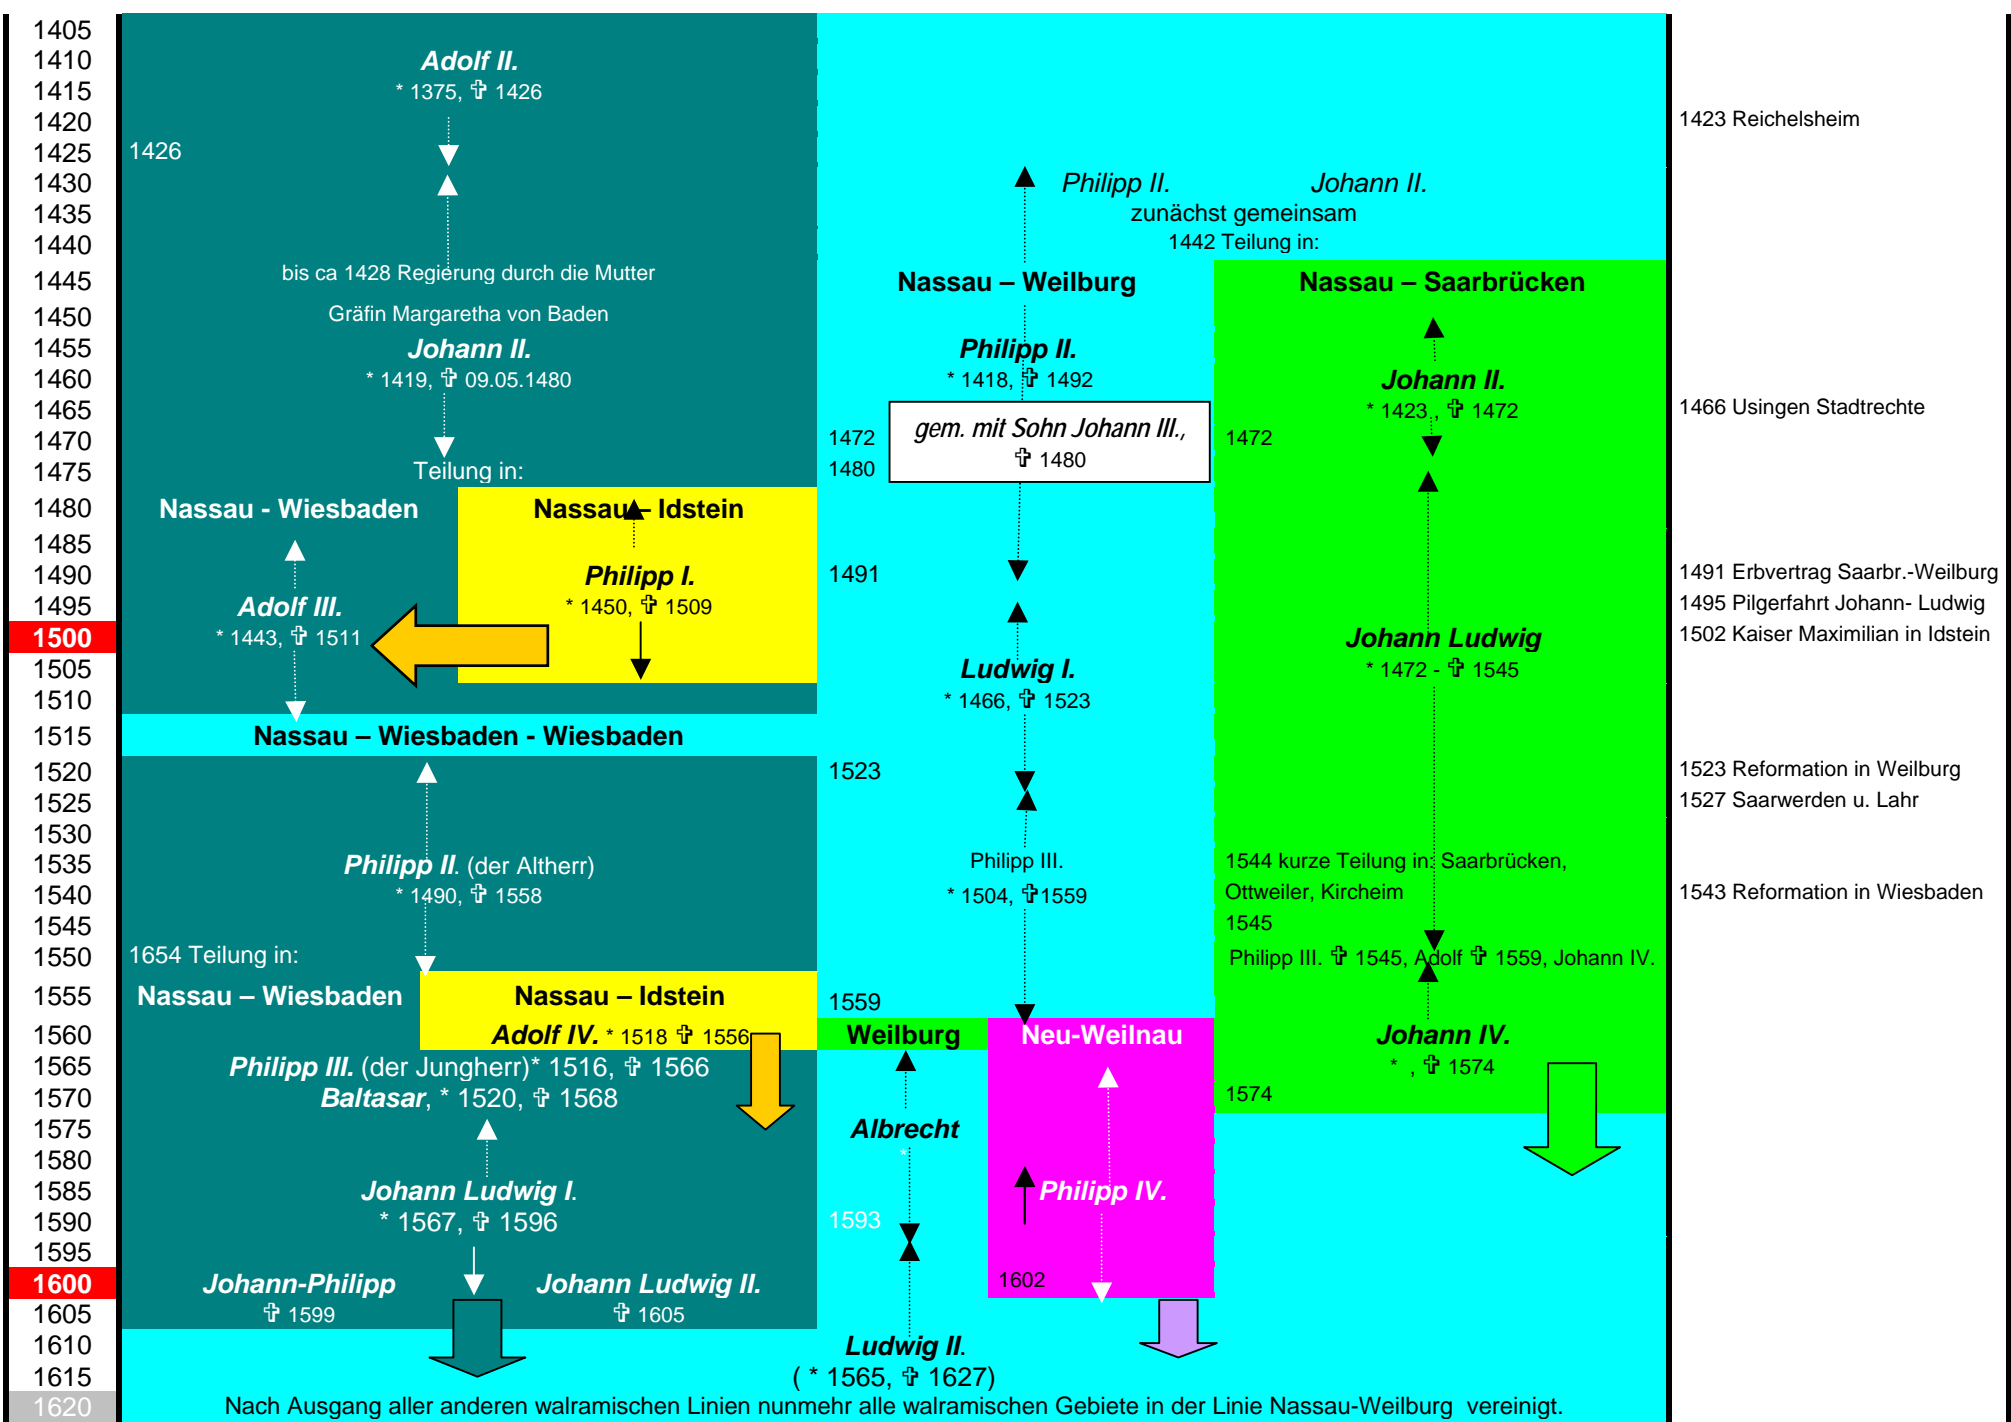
1405
1410
1415
1420
1425
1430
1435
1440
1445
1450
1455
1460
1465
1470
1475
1480
1485
1490
1495
1500
1505
1510
1515
1520
1525
1530
1535
1540
1545
1550
1555
1560
1565
1570
1575
1580
1585
1590
1595
1600
1605
1610
1615
1620

Adolf II.
* 1375, ✝ 1426

1426

bis ca 1428 Regierung durch die Mutter

Gräfin Margaretha von Baden

Johann II.
* 1419, ✝ 09.05.1480

Teilung in:

Nassau - Wiesbaden

Nassau – Idstein

Philipp I.
* 1450, ✝ 1509

Adolf III.
* 1443, ✝ 1511

Nassau – Wiesbaden - Wiesbaden

Philipp II. (der Altherr)
* 1490, ✝ 1558

1654 Teilung in:

Nassau – Wiesbaden

Nassau – Idstein

Adolf IV. * 1518 ✝ 1556

Philipp III. (der Jungherr)* 1516, ✝ 1566
Baltasar, * 1520, ✝ 1568

Johann Ludwig I.
* 1567, ✝ 1596

Johann-Philipp
✝ 1599

Johann Ludwig II.
✝ 1605

Philipp II.   Johann II.
zunächst gemeinsam
1442 Teilung in:

Nassau – Weilburg

Philipp II.
* 1418, ✝ 1492

1472
1480

gem. mit Sohn Johann III.,
✝ 1480

1491

Ludwig I.
* 1466, ✝ 1523

1523

Philipp III.
* 1504, ✝1559

1559

Weilburg

Albrecht

1593

Neu-Weilnau

Philipp IV.

1602

Ludwig II.
( * 1565, ✝ 1627)

Nassau – Saarbrücken

Johann II.
* 1423 , ✝ 1472

1472

Johann Ludwig
* 1472 - ✝ 1545

1544 kurze Teilung in: Saarbrücken, Ottweiler, Kircheim
1545
Philipp III. ✝ 1545, Adolf ✝ 1559, Johann IV.

Johann IV.
* , ✝ 1574

1574

Nach Ausgang aller anderen walramischen Linien nunmehr alle walramischen Gebiete in der Linie Nassau-Weilburg vereinigt.

1423 Reichelsheim
1466 Usingen Stadtrechte
1491 Erbvertrag Saarbr.-Weilburg
1495 Pilgerfahrt Johann- Ludwig
1502 Kaiser Maximilian in Idstein
1523 Reformation in Weilburg
1527 Saarwerden u. Lahr
1543 Reformation in Wiesbaden